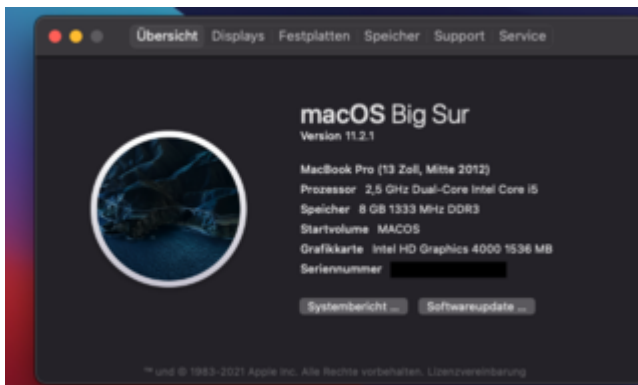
Übersicht Displays Festplatten Speicher Support Service

macOS Big Sur
Version 11.2.1

MacBook Pro (13 Zoll, Mitte 2012)
Prozessor 2,5 GHz Dual-Core Intel Core i5
Speicher 8 GB 1333 MHz DDR3
Startvolume MACOS
Grafikkarte Intel HD Graphics 4000 1536 MB
Seriennummer

Systembericht ... Softwareupdate ...

™ und © 1983-2021 Apple Inc. Alle Rechte vorbehalten. Lizenzvereinbarung